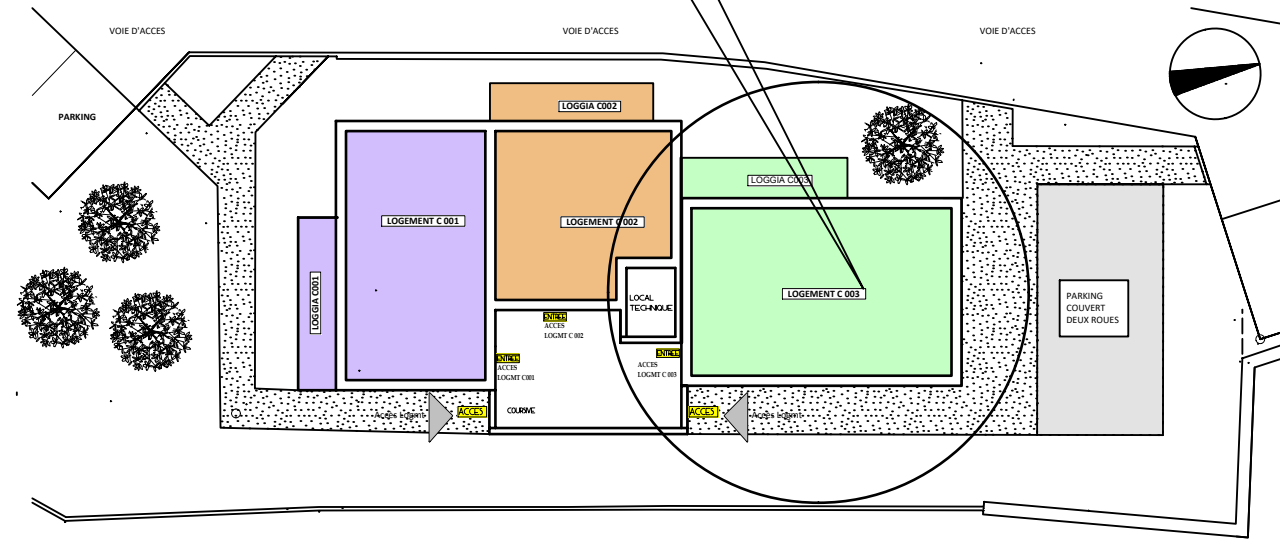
VOIE D'ACCES

VOIE D'ACCES

VOIE D'ACCES

PARKING

LOGGIA C002

LOGGIA C003

LOGEMENT C 001

LOGEMENT C 002

LOGEMENT C 003

LOGGIA C001

LOCAL TECHNIQUE

ENTREE
ACCES
LOGMT C 002

ENTREE
ACCES
LOGMT C001

ENTREE
ACCES
LOGMT C 003

COURSIVE

Accès Logem

ACCES

ACCES

Accès Logem

PARKING COUVERT DEUX ROUES